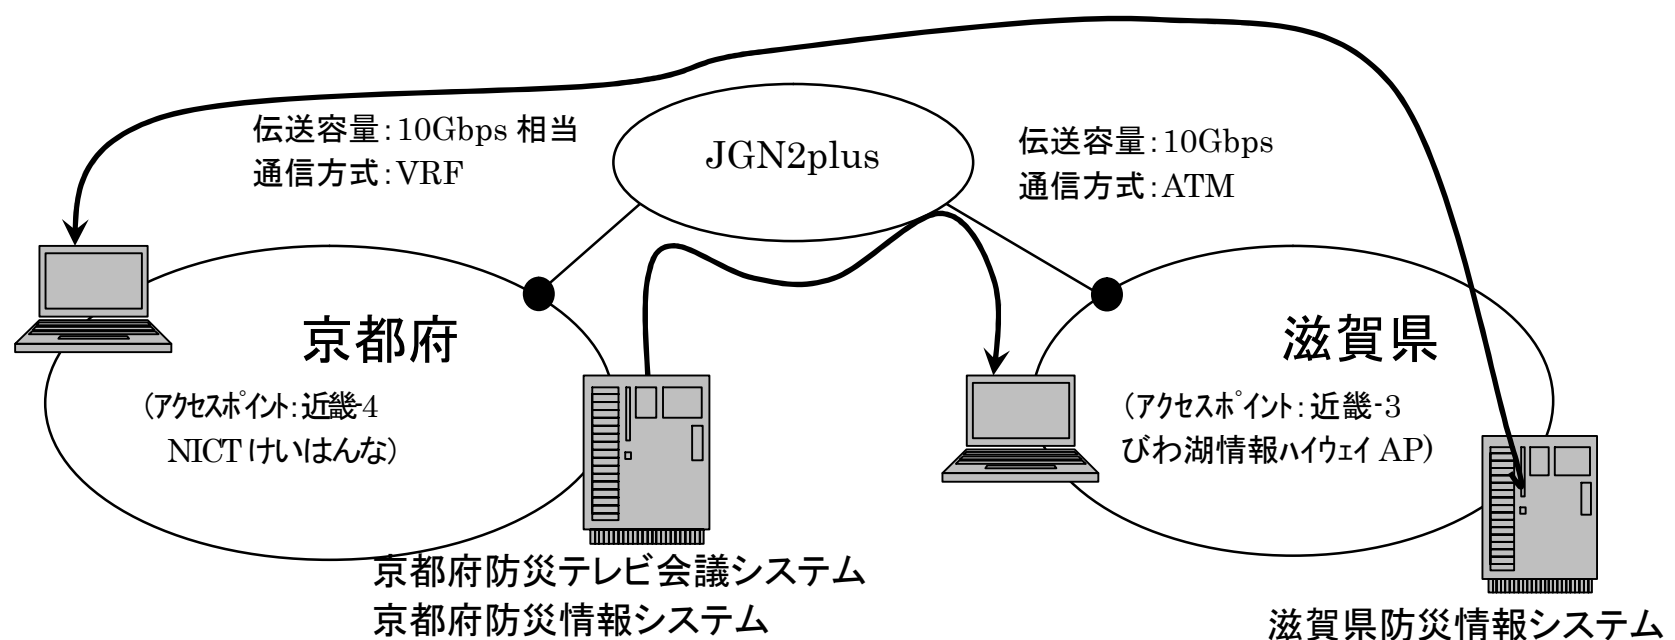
伝送容量:10Gbps 相当
通信方式:VRF

JGN2plus

伝送容量:10Gbps
通信方式:ATM

京都府

(アクセスポイント:近畿-4
NICT(けいはんな)

滋賀県

(アクセスポイント:近畿-3
びわ湖情報ハイウェイ AP)

京都府防災テレビ会議システム
京都府防災情報システム

滋賀県防災情報システム